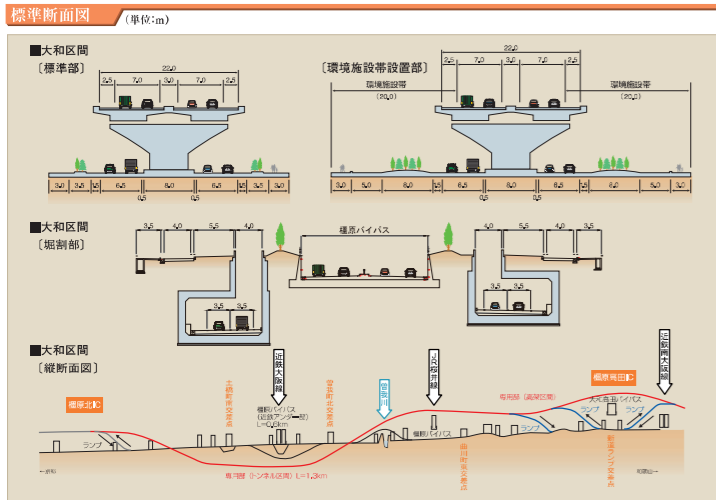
標準断面図 (単位:m)

■大和区間
〔標準部〕

22.0
2.5 7.0 3.0 7.0 2.5

3.0 2.0 3.5 6.5 8.0 6.5 3.5 2.0 3.0
0.5 0.5

〔環境施設帯設置部〕

22.0
2.5 7.0 3.0 7.0 2.5
環境施設帯 (20.0)
環境施設帯 (20.0)

3.0 5.0 6.0 6.5 8.0 6.5 6.0 5.0 3.0
0.5 0.5

■大和区間
〔堀割部〕

3.5 4.0 5.5 4.0
橿原バイパス
4.0 5.5 4.0 3.5
3.5 3.5
3.5 3.5

■大和区間
〔縦断面図〕

橿原北IC
三橋町南交差点
近鉄大阪線
橿原バイパス (近鉄アンダー部) L=0.6km
曽我町北交差点
曽我川
JR桜井線
橿原バイパス
専用部 (高架区間)
大久保北IC バイパス
橿原高田IC
近鉄南大阪線
ランプ
ランプ
ランプ
ランプ
専用部 (トンネル区間) L=1.3km
曲川町東交差点
新堂ランプ交差点
←奈良
和歌山→